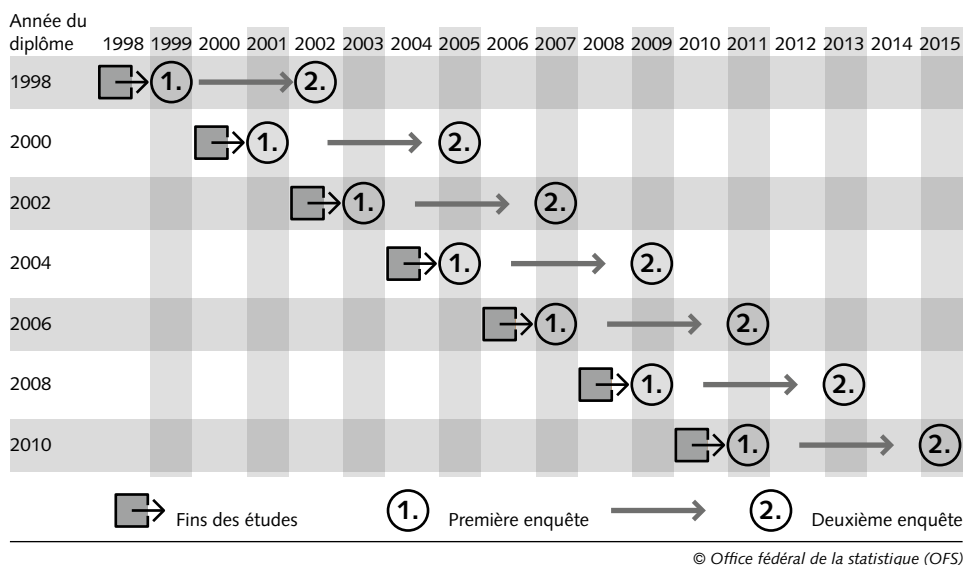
| Année du diplôme | 1998 | 1999 | 2000 | 2001 | 2002 | 2003 | 2004 | 2005 | 2006 | 2007 | 2008 | 2009 | 2010 | 2011 | 2012 | 2013 | 2014 | 2015 |
|---|---|---|---|---|---|---|---|---|---|---|---|---|---|---|---|---|---|---|
| 1998 | | 1. | | | 2. | | | | | | | | | | | | | |
| 2000 | | | | 1. | | | | 2. | | | | | | | | | | |
| 2002 | | | | | | 1. | | | | 2. | | | | | | | | |
| 2004 | | | | | | | | 1. | | | | 2. | | | | | | |
| 2006 | | | | | | | | | | 1. | | | | 2. | | | | |
| 2008 | | | | | | | | | | | | 1. | | | | 2. | | |
| 2010 | | | | | | | | | | | | | | 1. | | | | 2. |

Fins des études 1. Première enquête 2. Deuxième enquête

© Office fédéral de la statistique (OFS)